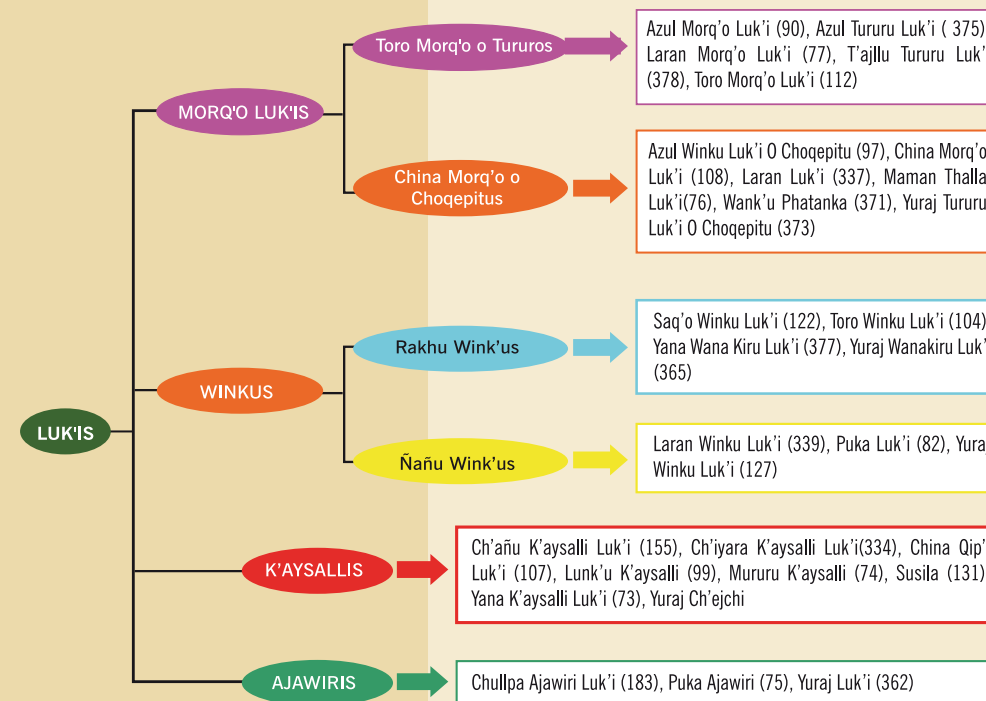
LUK'IS

MORQ'O LUK'IS

Toro Morq'o o Tururos

Azul Morq'o Luk'i (90), Azul Tururu Luk'i ( 375) Laran Morq'o Luk'i (77), T'ajllu Tururu Luk' (378), Toro Morq'o Luk'i (112)

China Morq'o o Choqepitus

Azul Winku Luk'i O Choqepitu (97), China Morq'o Luk'i (108), Laran Luk'i (337), Maman Thalla Luk'i(76), Wank'u Phatanka (371), Yuraj Tururu Luk'i O Choqepitu (373)

WINKUS

Rakhu Wink'us

Saq'o Winku Luk'i (122), Toro Winku Luk'i (104) Yana Wana Kiru Luk'i (377), Yuraj Wanakiru Luk' (365)

Ñañu Wink'us

Laran Winku Luk'i (339), Puka Luk'i (82), Yura Winku Luk'i (127)

K'AYSALLIS

Ch'añu K'aysalli Luk'i (155), Ch'iyara K'aysalli Luk'i(334), China Qip' Luk'i (107), Lunk'u K'aysalli (99), Mururu K'aysalli (74), Susila (131) Yana K'aysalli Luk'i (73), Yuraj Ch'ejchi

AJAWIRIS

Chullpa Ajawiri Luk'i (183), Puka Ajawiri (75), Yuraj Luk'i (362)